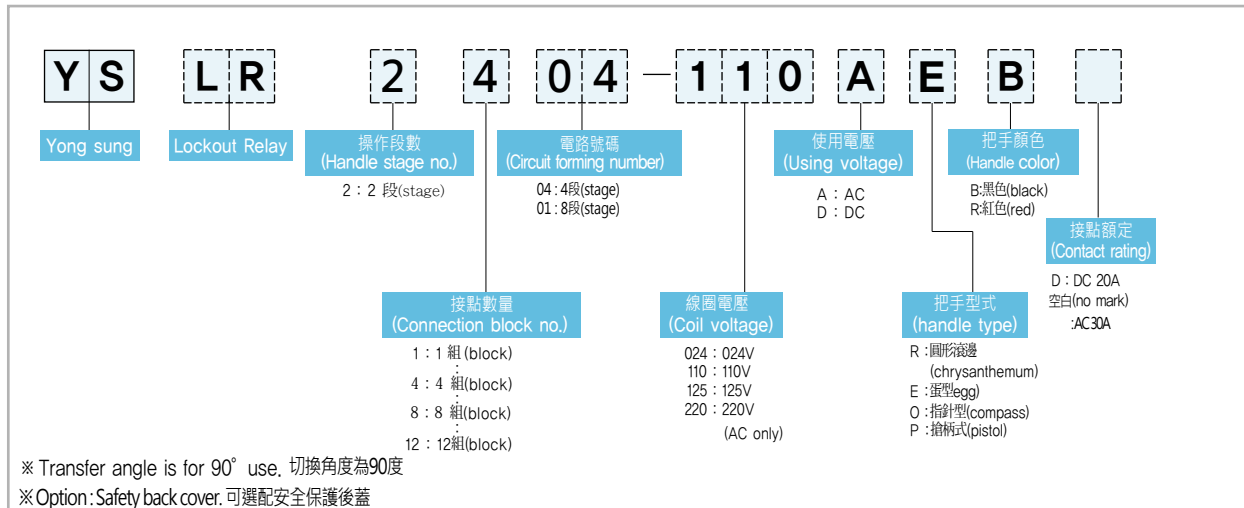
Y S L R 2 4 0 4 — 1 1 0 A E B

Yong sung

Lockout Relay

操作段數
(Handle stage no.)
2 : 2 段(stage)

電路號碼
(Circuit forming number)
04 : 4段(stage)
01 : 8段(stage)

使用電壓
(Using voltage)
A : AC
D : DC

把手顏色
(Handle color)
B:黑色(black)
R:紅色(red)

接點額定
(Contact rating)
D : DC 20A
空白(no mark)
:AC30A

接點數量
(Connection block no.)
1 : 1 組(block)
4 : 4 組(block)
8 : 8 組(block)
12 : 12組(block)

線圈電壓
(Coil voltage)
024 : 024V
110 : 110V
125 : 125V
220 : 220V
(AC only)

把手型式
(handle type)
R : 圓形滾邊
(chrysanthemum)
E : 蛋型egg)
O : 指針型(compass)
P : 搶柄式(pistol)

※ Transfer angle is for 90° use. 切換角度為90度
※Option : Safety back cover. 可選配安全保護後蓋